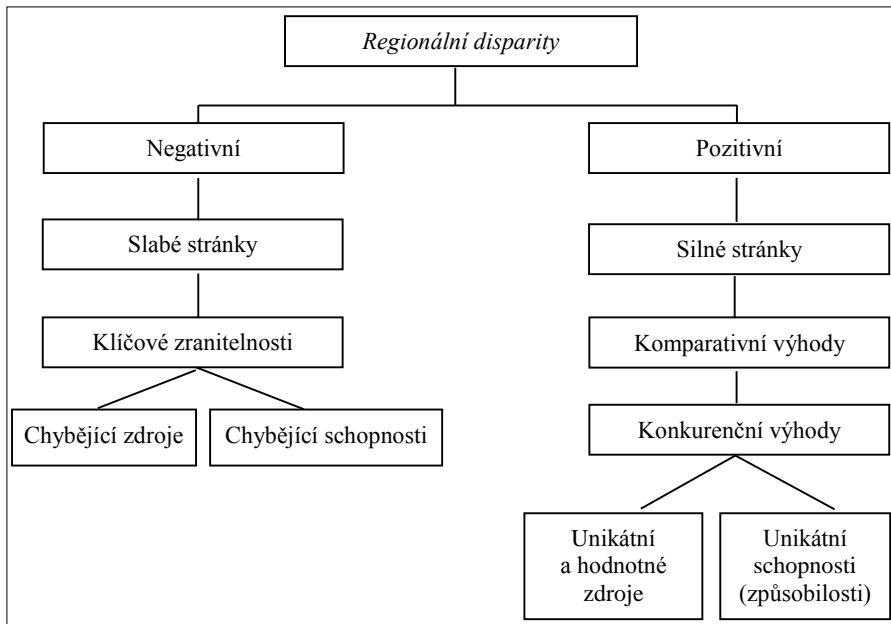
Regionální disparity

Negativní

Slabé stránky

Klíčové zranitelnosti

Chybějící zdroje

Chybějící schopnosti

Pozitivní

Silné stránky

Komparativní výhody

Konkurenční výhody

Unikátní a hodnotné zdroje

Unikátní schopnosti (způsobilosti)